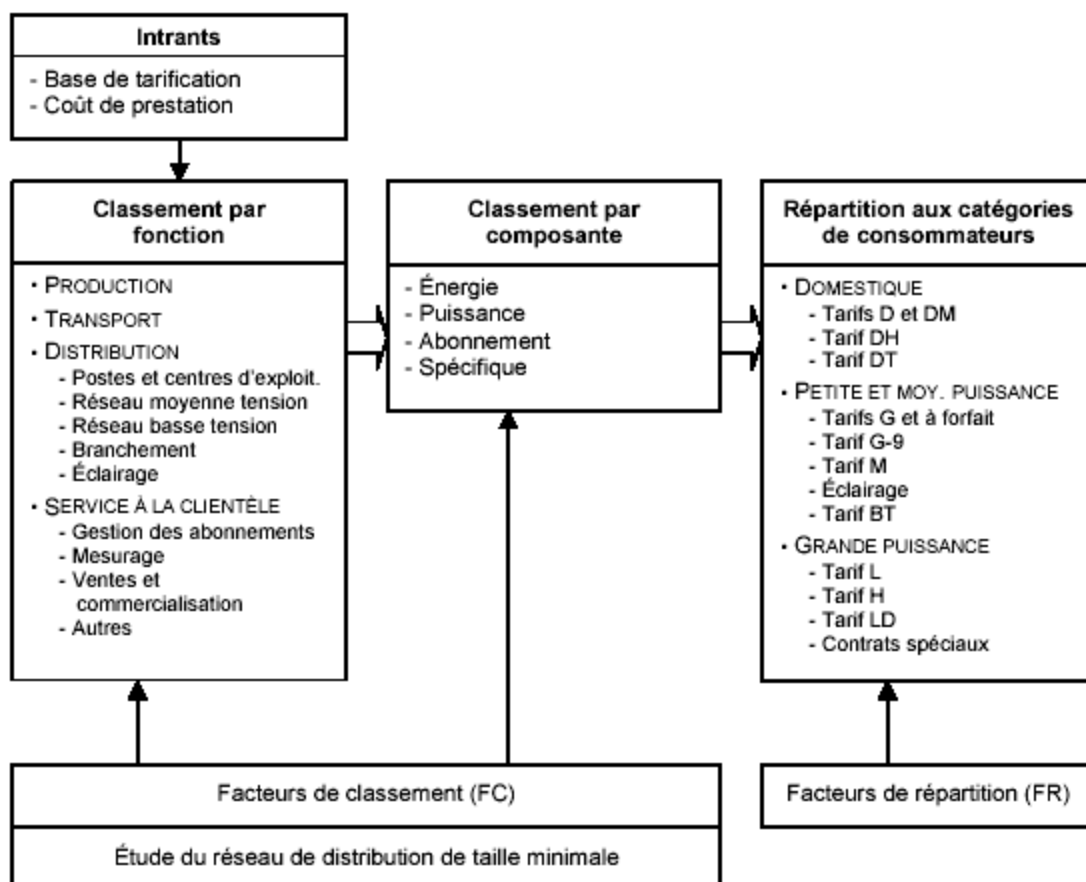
Intrants

- Base de tarification
- Coût de prestation

Classement par fonction

• PRODUCTION
• TRANSPORT
• DISTRIBUTION
- Postes et centres d'exploit.
- Réseau moyenne tension
- Réseau basse tension
- Branchement
- Éclairage
• SERVICE À LA CLIENTÈLE
- Gestion des abonnements
- Mesurage
- Ventes et commercialisation
- Autres

Classement par composante

- Énergie
- Puissance
- Abonnement
- Spécifique

Répartition aux catégories de consommateurs

• DOMESTIQUE
- Tarifs D et DM
- Tarif DH
- Tarif DT
• PETITE ET MOY. PUISSANCE
- Tarifs G et à forfait
- Tarif G-9
- Tarif M
- Éclairage
- Tarif BT
• GRANDE PUISSANCE
- Tarif L
- Tarif H
- Tarif LD
- Contrats spéciaux

Facteurs de classement (FC)

Étude du réseau de distribution de taille minimale

Facteurs de répartition (FR)